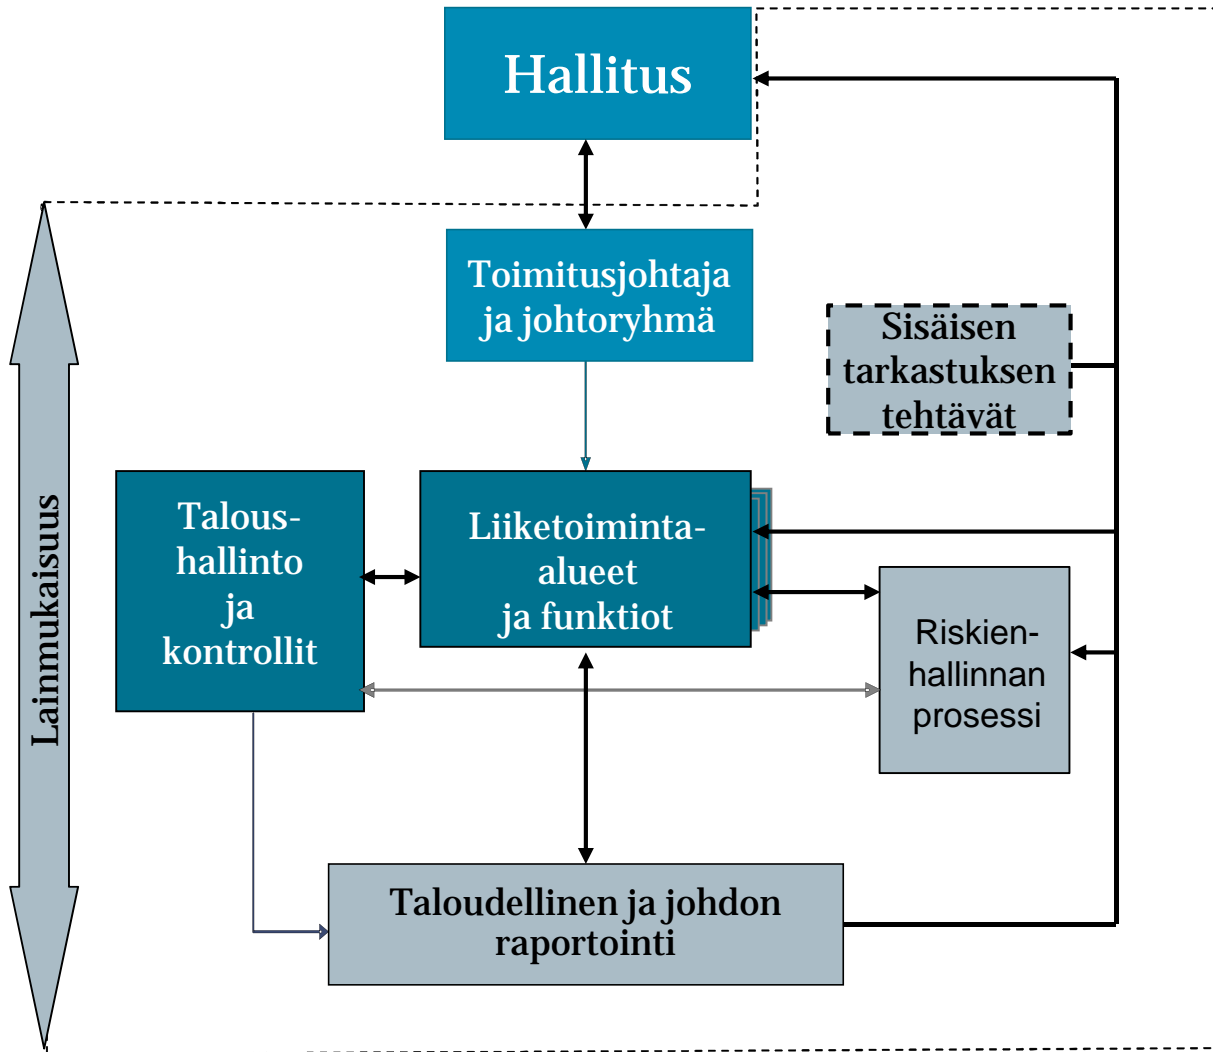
Hallitus

Toimitusjohtaja ja johtoryhmä

Sisäisen tarkastuksen tehtävät

Lainmukaisuus

Talous-hallinto ja kontrollit

Liiketoiminta-alueet ja funktiot

Riskien-hallinnan prosessi

Taloudellinen ja johdon raportointi